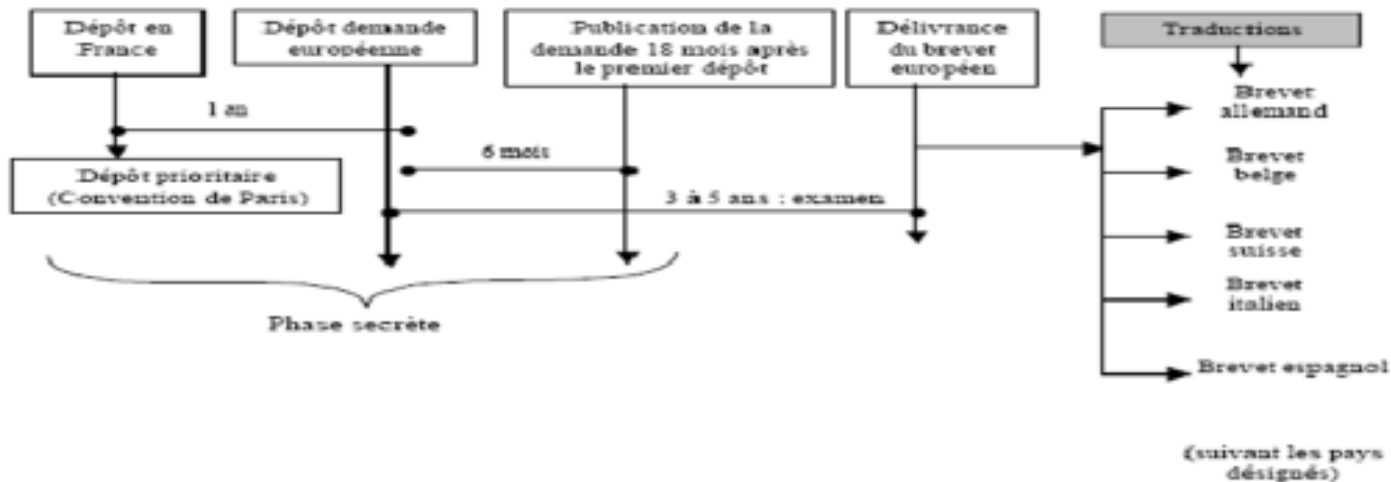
Dépôt en France

Dépôt demande européenne

Publication de la demande 18 mois après le premier dépôt

Délivrance du brevet européen

Traductions

1 an

6 mois

Dépôt prioritaire (Convention de Paris)

3 à 5 ans : examen

Brevet allemand

Brevet belge

Brevet suisse

Brevet italien

Brevet espagnol

Phase secrète

(suivant les pays désignés)